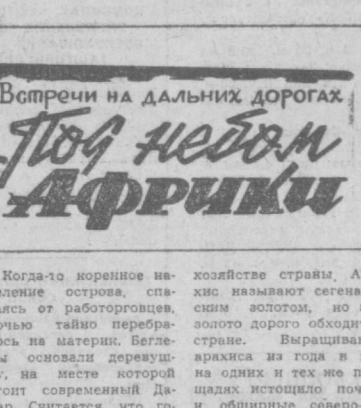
Встречи на дальних дорогах
Под небом Африки

Когда-то коренное население острова, спасаясь от работорговцев, ночью тайно перебралось на материк. Беглецы основали деревушку, на месте которой стоит современный Дакар. Считается, что го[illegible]

хозяйстве страны. А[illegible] ским называют сенега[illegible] ским золотом, но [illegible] золото дорого обходит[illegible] стране. Выращиван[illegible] арахиса из года в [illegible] на одних и тех же п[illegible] щадях истощило почв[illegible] и обширные северо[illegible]